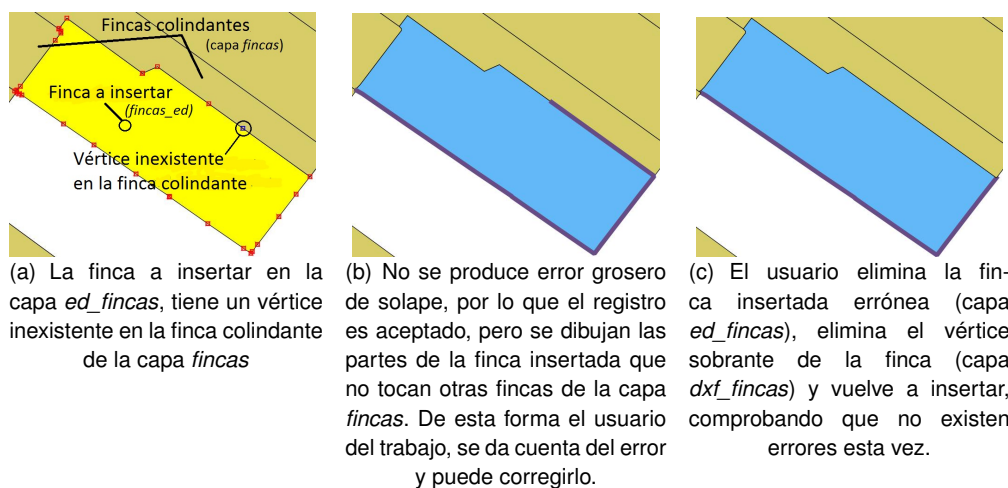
Fincas colindantes
(capa *fincas*)

Finca a insertar
(*fincas_ed*)

Vértice inexistente
en la finca colindante

(a) La finca a insertar en la capa *ed_fincas*, tiene un vértice inexistente en la finca colindante de la capa *fincas*

(b) No se produce error grosero de solape, por lo que el registro es aceptado, pero se dibujan las partes de la finca insertada que no tocan otras fincas de la capa *fincas*. De esta forma el usuario del trabajo, se da cuenta del error y puede corregirlo.

(c) El usuario elimina la finca insertada errónea (capa *ed_fincas*), elimina el vértice sobrante de la finca (capa *dxf_fincas*) y vuelve a insertar, comprobando que no existen errores esta vez.